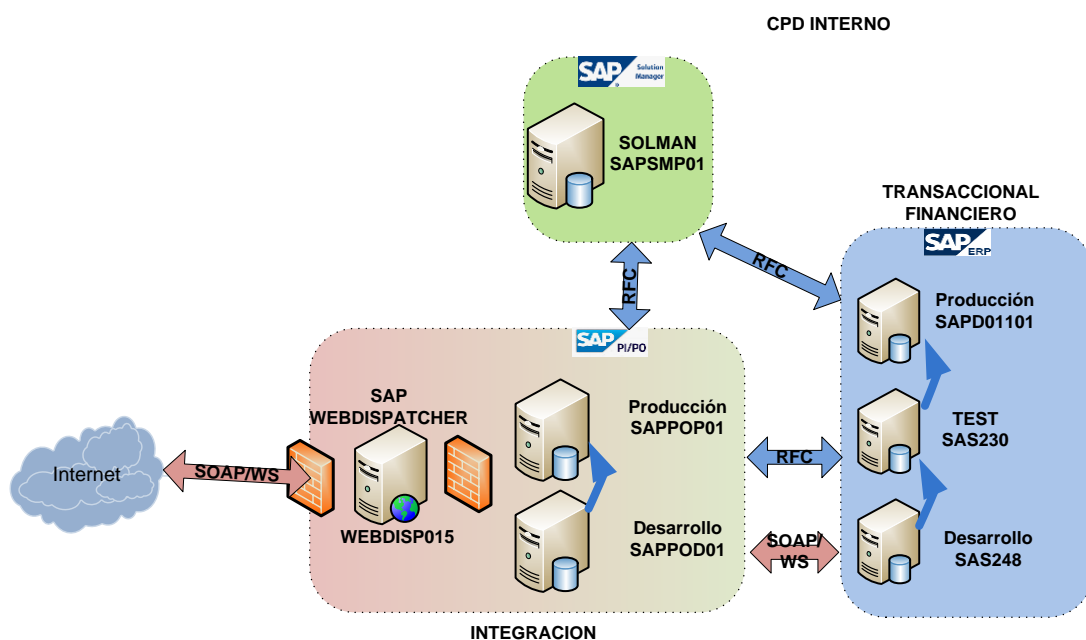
CPD INTERNO

SAP Solution Manager

SOLMAN
SAPSMP01

TRANSACCIONAL
FINANCIERO

SAP ERP

RFC

RFC

SAP PI/PO

Producción
SAPD01101

SAP
WEBDISPATCHER

Producción
SAPPOP01

TEST
SAS230

Internet

SOAP/WS

RFC

WEBDISP015

Desarrollo
SAPPOD01

SOAP/
WS

Desarrollo
SAS248

INTEGRACION